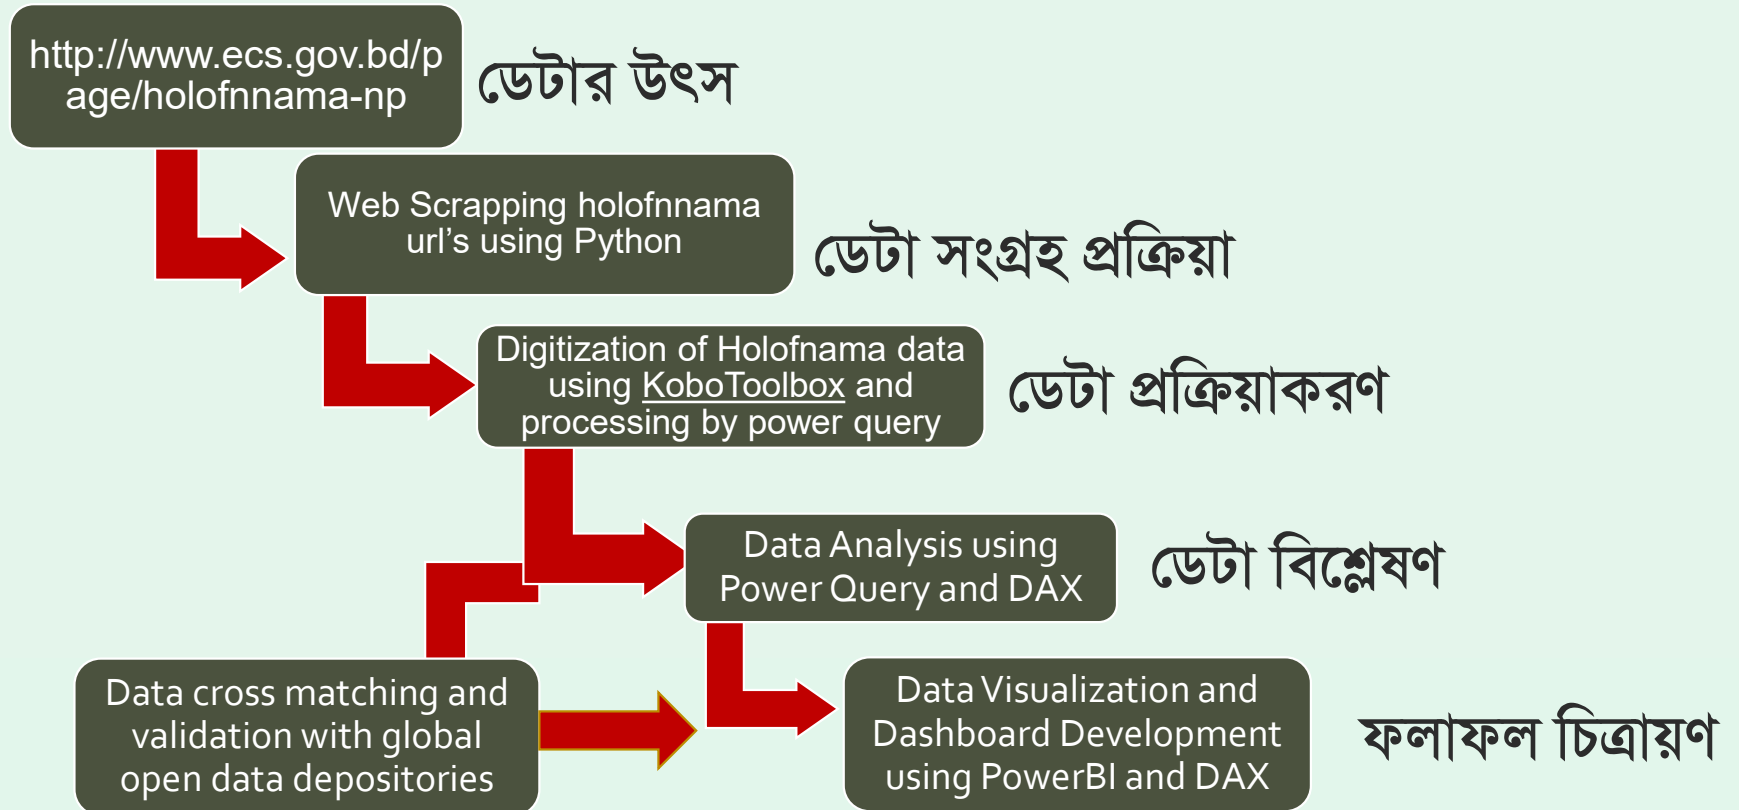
http://www.ecs.gov.bd/page/holofnnama-np

ডেটার উৎস

Web Scrapping holofnnama url's using Python

ডেটা সংগ্রহ প্রক্রিয়া

Digitization of Holofnama data using KoboToolbox and processing by power query

ডেটা প্রক্রিয়াকরণ

Data Analysis using Power Query and DAX

ডেটা বিশ্লেষণ

Data cross matching and validation with global open data depositories

Data Visualization and Dashboard Development using PowerBI and DAX

ফলাফল চিত্রায়ণ